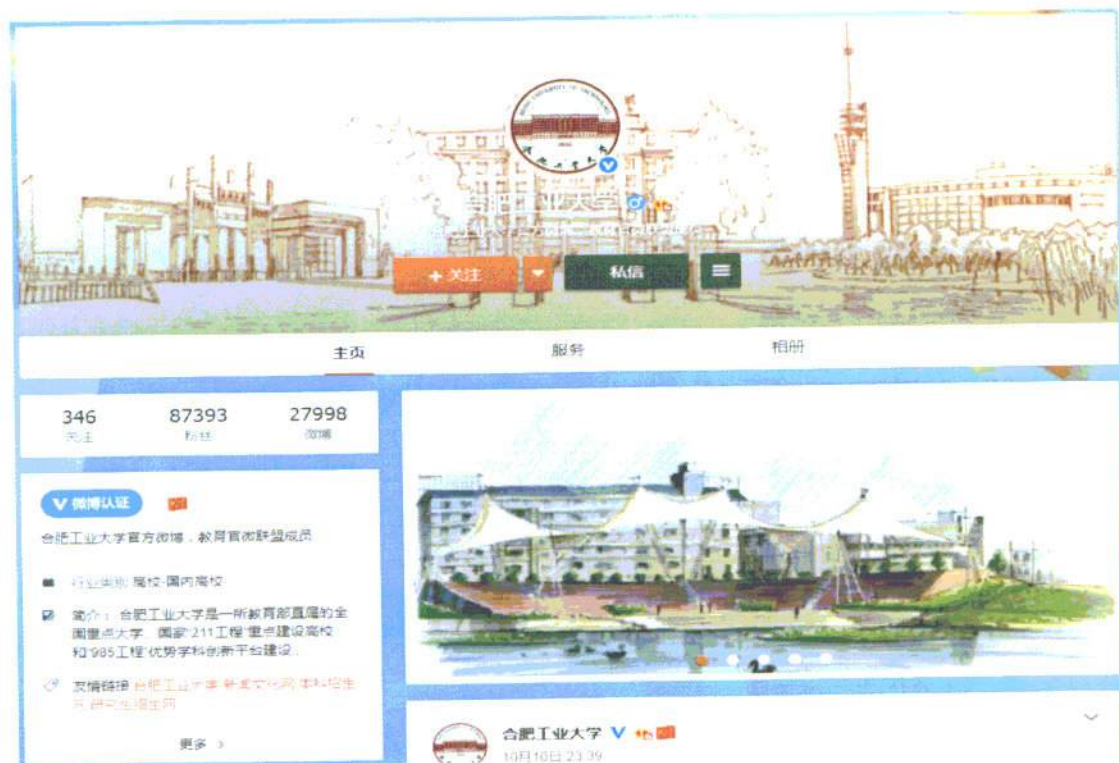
合肥工业大学
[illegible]

+ 关注
私信

主页
服务
相册

346
关注
87393
粉丝
27998
微博

微博认证

合肥工业大学官方微博，教育官微联盟成员

行业类别 高校-国内高校

简介：合肥工业大学是一所教育部直属的全国重点大学，国家"211工程"重点建设高校和"985工程"优势学科创新平台建设

友情链接 合肥工业大学 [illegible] 本科招生 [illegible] 研究生招生网

更多

合肥工业大学
10月10日 23:39